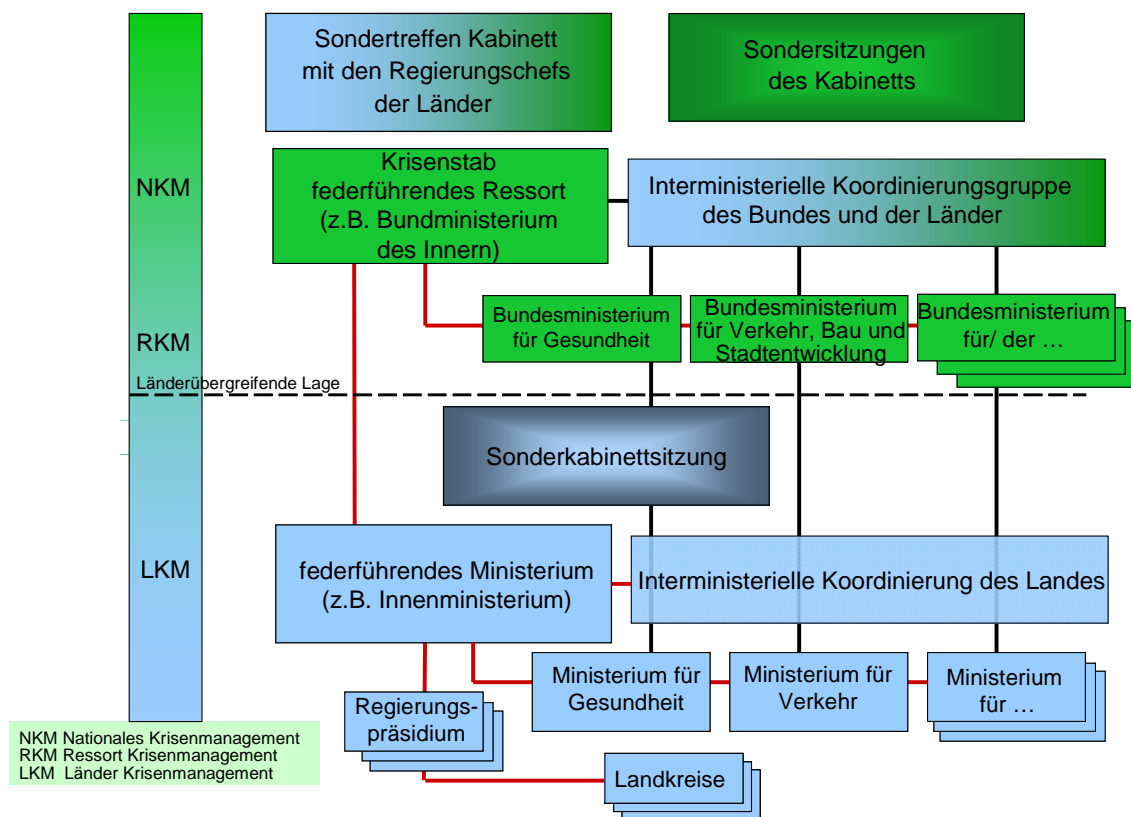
NKM

RKM

Länderübergreifende Lage

LKM

Sondertreffen Kabinett mit den Regierungschefs der Länder

Sondersitzungen des Kabinetts

Krisenstab federführendes Ressort (z.B. Bundministerium des Innern)

Interministerielle Koordinierungsgruppe des Bundes und der Länder

Bundesministerium für Gesundheit

Bundesministerium für Verkehr, Bau und Stadtentwicklung

Bundesministerium für/ der …

Sonderkabinettsitzung

federführendes Ministerium (z.B. Innenministerium)

Interministerielle Koordinierung des Landes

Ministerium für Gesundheit

Ministerium für Verkehr

Ministerium für …

Regierungs-präsidium

Landkreise

NKM Nationales Krisenmanagement
RKM Ressort Krisenmanagement
LKM Länder Krisenmanagement